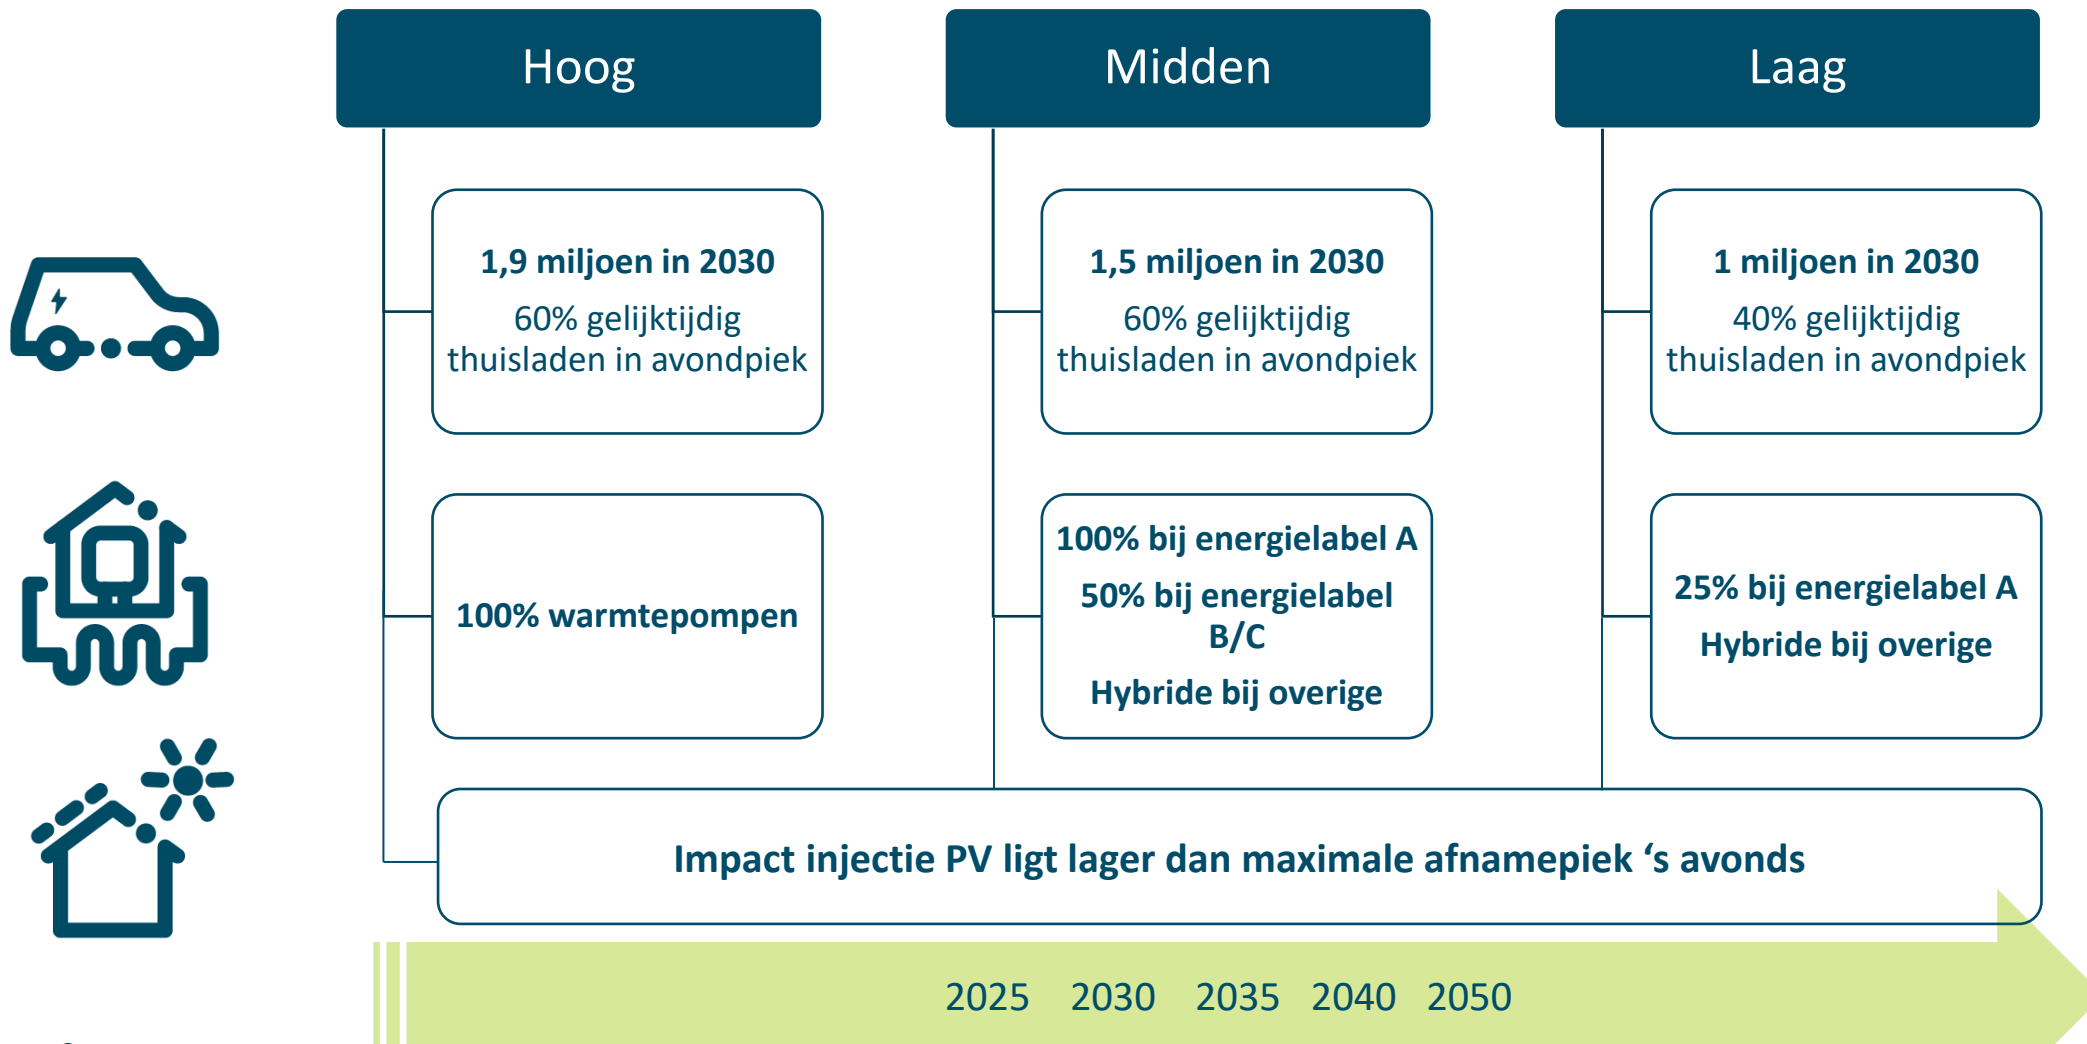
Hoog

1,9 miljoen in 2030

60% gelijktijdig thuisladen in avondpiek

100% warmtepompen

Midden

1,5 miljoen in 2030

60% gelijktijdig thuisladen in avondpiek

100% bij energielabel A

50% bij energielabel B/C

Hybride bij overige

Laag

1 miljoen in 2030

40% gelijktijdig thuisladen in avondpiek

25% bij energielabel A

Hybride bij overige

Impact injectie PV ligt lager dan maximale afnamepiek ‘s avonds

2025 2030 2035 2040 2050